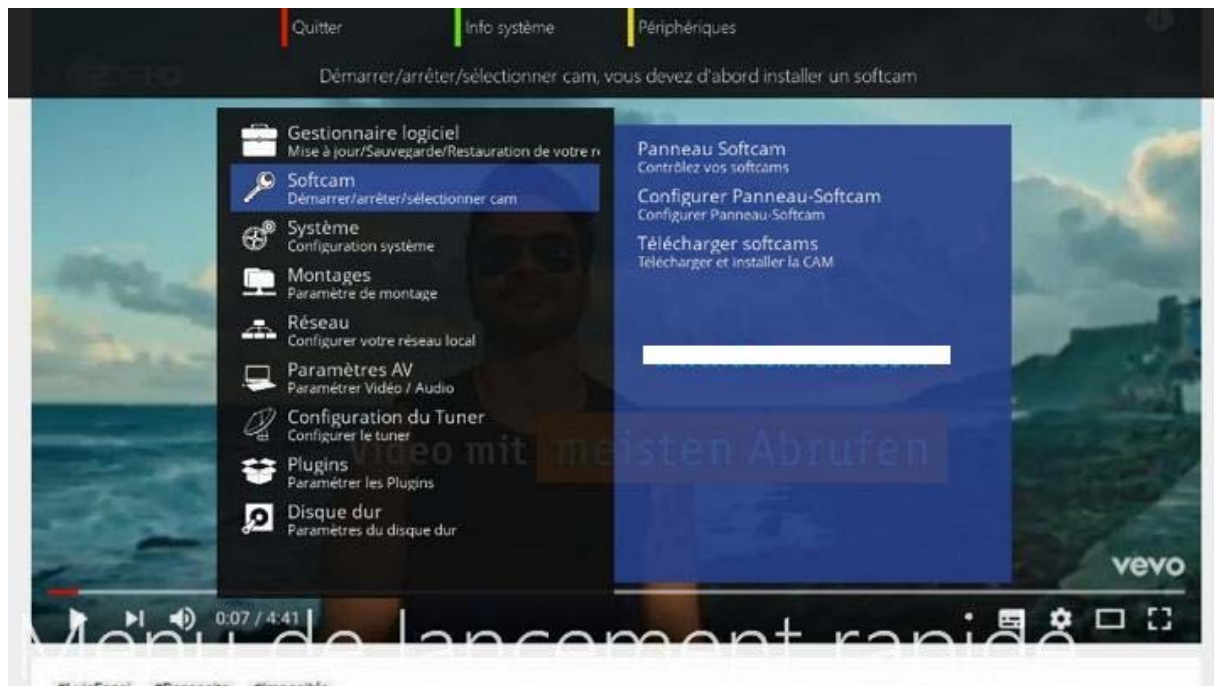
Quitter
Info système
Périphériques

Démarrer/arrêter/sélectionner cam, vous devez d'abord installer un softcam

Gestionnaire logiciel
Mise à jour/Sauvegarde/Restauration de votre r

Softcam
Démarrer/arrêter/sélectionner cam

Système
Configuration système

Montages
Paramètre de montage

Réseau
Configurer votre réseau local

Paramètres AV
Paramétrer Vidéo / Audio

Configuration du Tuner
Configurer le tuner

Plugins
Paramétrer les Plugins

Disque dur
Paramètres du disque dur

Panneau Softcam
Contrôlez vos softcams

Configurer Panneau-Softcam
Configurer Panneau-Softcam

Télécharger softcams
Télécharger et installer la CAM

video mit meisten Abrufen

vevo

0:07 / 4:41

Menu de lancement rapide